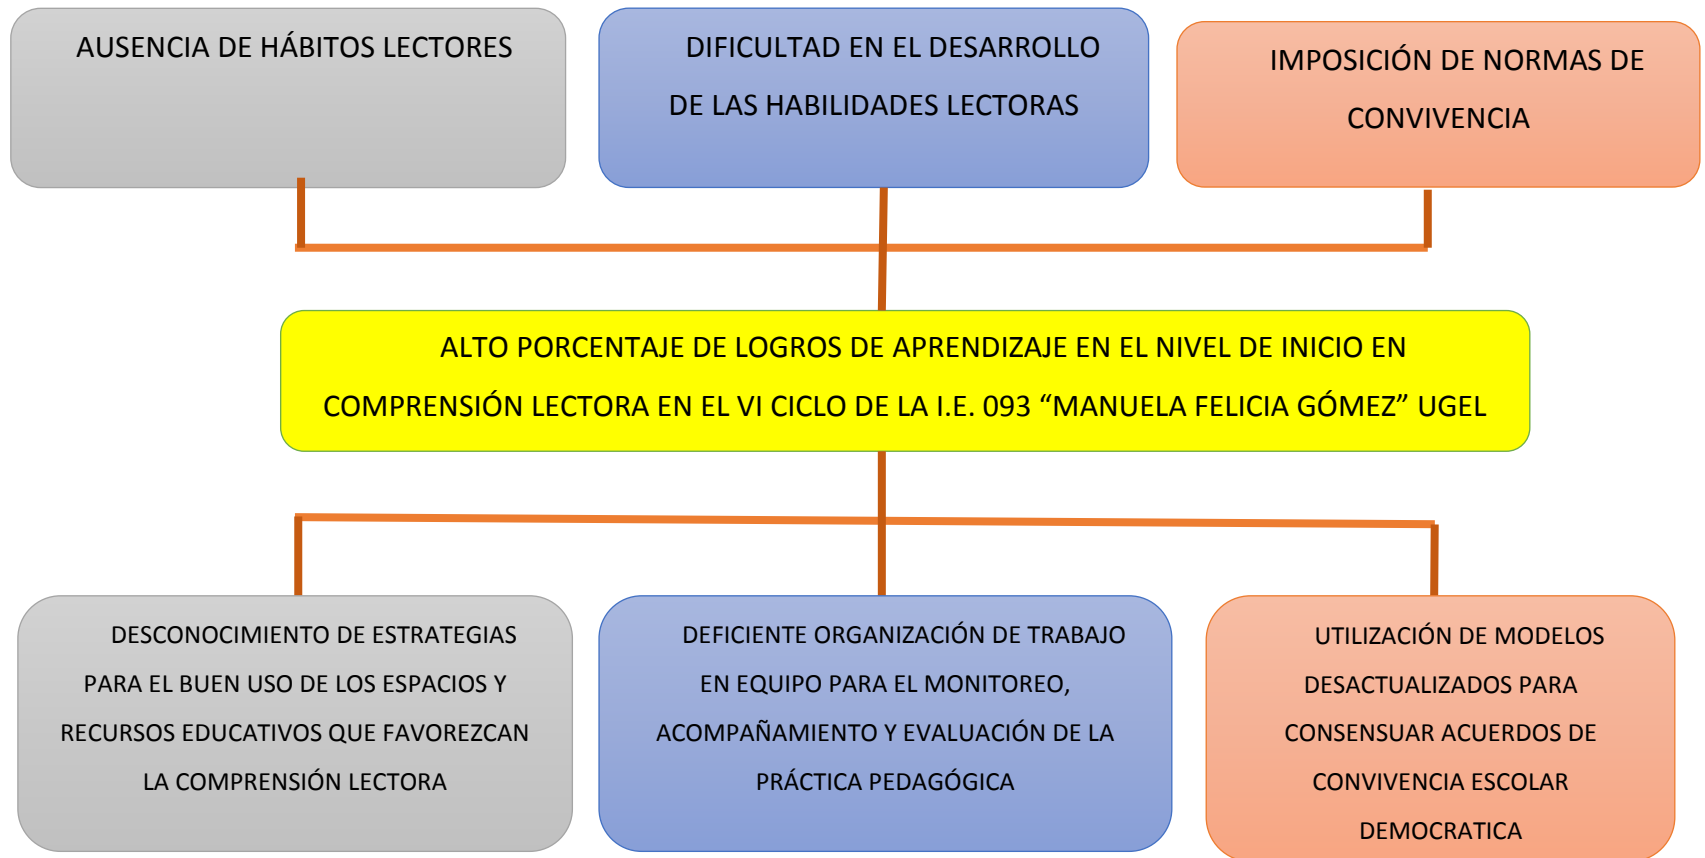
AUSENCIA DE HÁBITOS LECTORES

DIFICULTAD EN EL DESARROLLO DE LAS HABILIDADES LECTORAS

IMPOSICIÓN DE NORMAS DE CONVIVENCIA

ALTO PORCENTAJE DE LOGROS DE APRENDIZAJE EN EL NIVEL DE INICIO EN COMPRENSIÓN LECTORA EN EL VI CICLO DE LA I.E. 093 “MANUELA FELICIA GÓMEZ” UGEL

DESCONOCIMIENTO DE ESTRATEGIAS PARA EL BUEN USO DE LOS ESPACIOS Y RECURSOS EDUCATIVOS QUE FAVOREZCAN LA COMPRENSIÓN LECTORA

DEFICIENTE ORGANIZACIÓN DE TRABAJO EN EQUIPO PARA EL MONITOREO, ACOMPAÑAMIENTO Y EVALUACIÓN DE LA PRÁCTICA PEDAGÓGICA

UTILIZACIÓN DE MODELOS DESACTUALIZADOS PARA CONSENSUAR ACUERDOS DE CONVIVENCIA ESCOLAR DEMOCRATICA